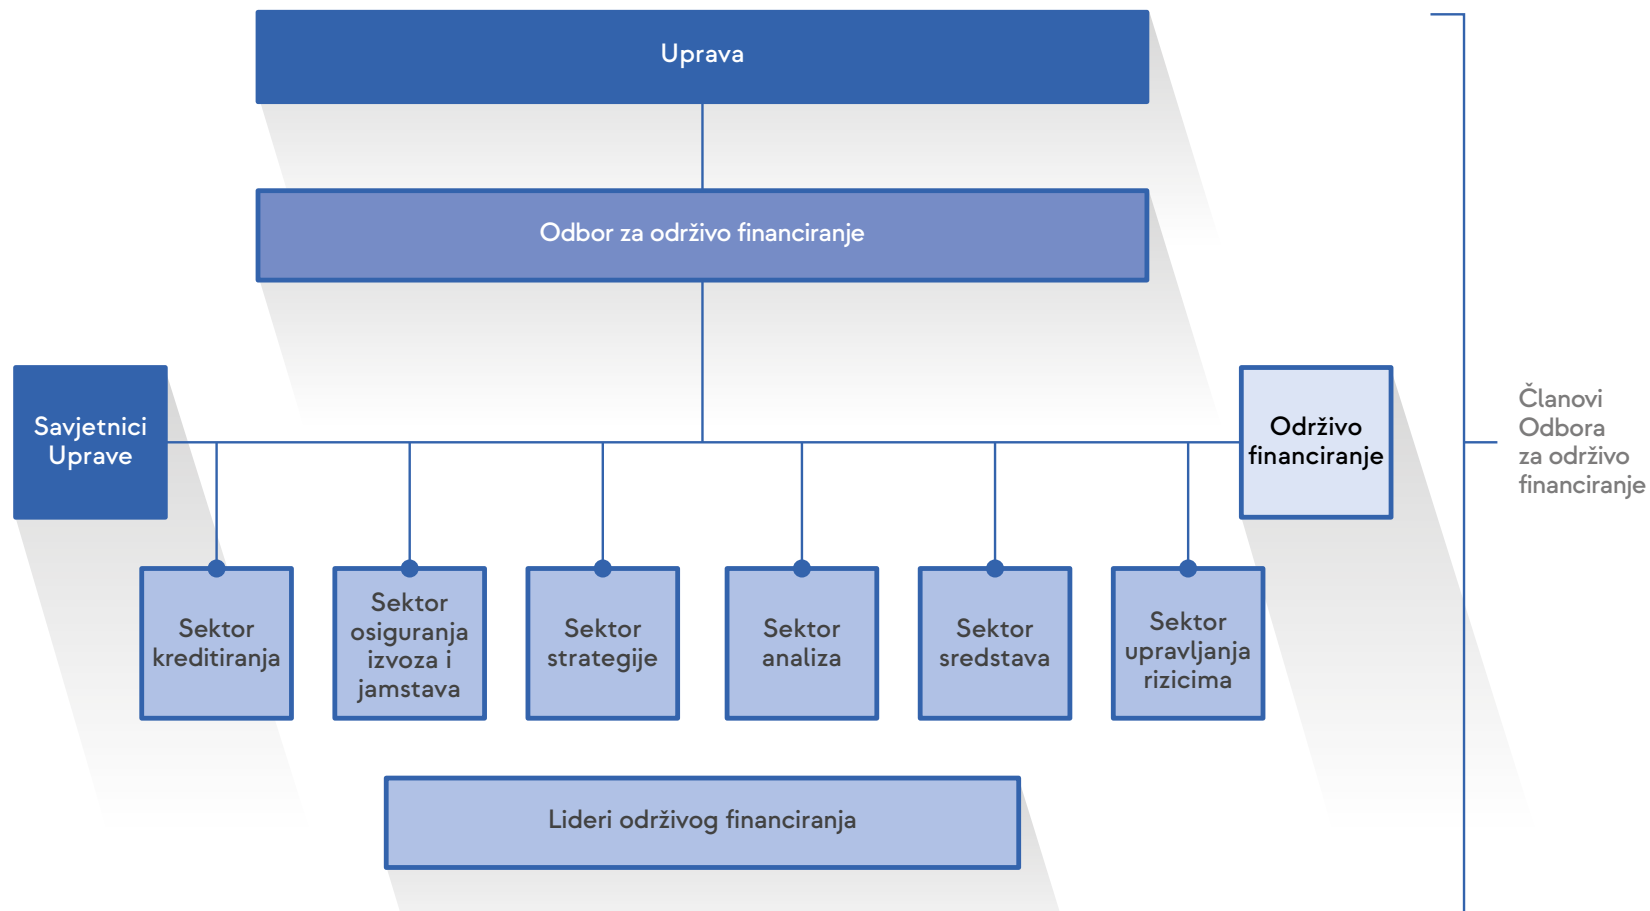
Uprava

Odbor za održivo financiranje

Savjetnici Uprave

Održivo financiranje

Članovi Odbora za održivo financiranje

Sektor kreditiranja

Sektor osiguranja izvoza i jamstava

Sektor strategije

Sektor analiza

Sektor sredstava

Sektor upravljanja rizicima

Lideri održivog financiranja